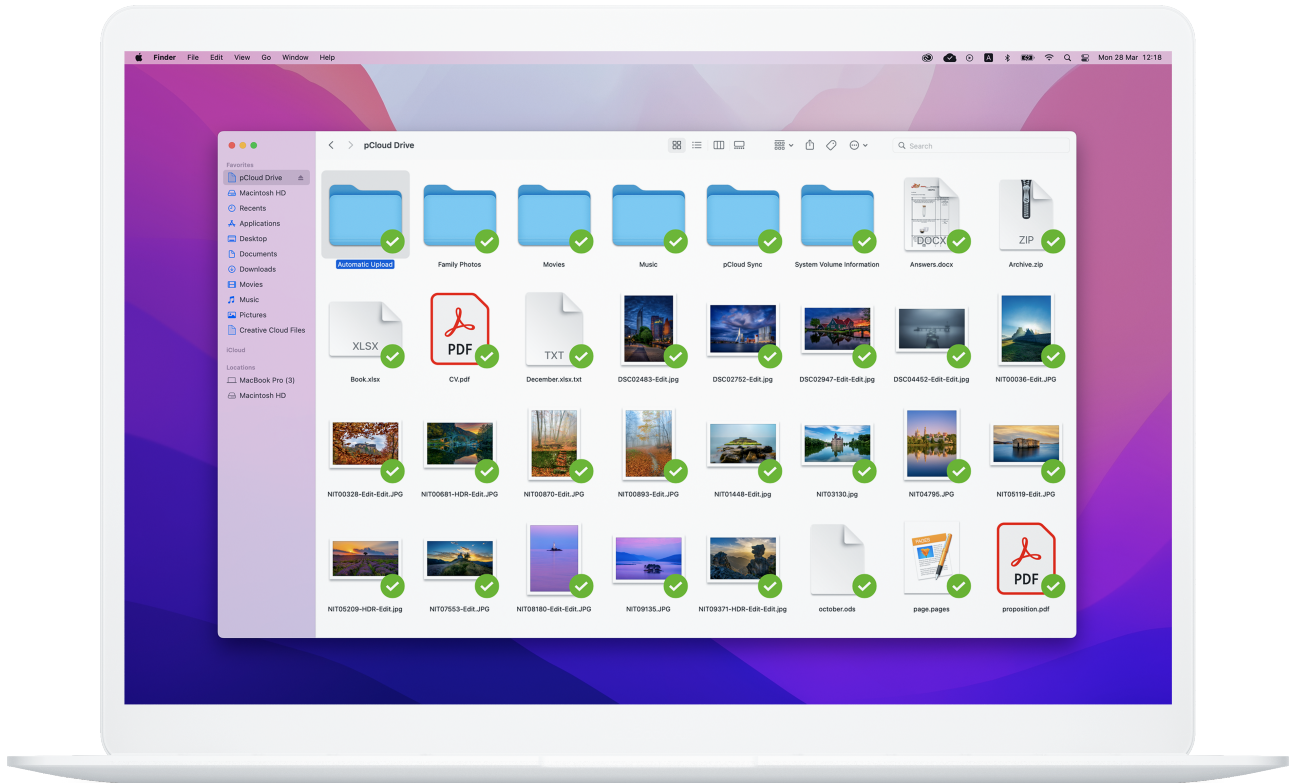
Finder File Edit View Go Window Help

Mon 28 Mar 12:18

pCloud Drive

Search

Favorites
pCloud Drive
Macintosh HD
Recents
Applications
Desktop
Documents
Downloads
Movies
Music
Pictures
Creative Cloud Files

iCloud

Locations
MacBook Pro (3)
Macintosh HD

Automatic Upload
Family Photos
Movies
Music
pCloud Sync
System Volume Information
DOCX
Answers.docx
ZIP
Archive.zip

XLSX
Book.xlsx
PDF
CV.pdf
TXT
December.xlsx.txt
DSC02483-Edit.jpg
DSC02752-Edit.jpg
DSC02947-Edit-Edit.jpg
DSC04452-Edit-Edit.jpg
NIT00036-Edit.JPG

NIT00328-Edit-Edit.JPG
NIT00681-HDR-Edit.JPG
NIT00870-Edit.JPG
NIT00893-Edit.JPG
NIT01448-Edit.jpg
NIT03130.jpg
NIT04795.JPG
NIT05119-Edit.JPG

NIT05209-HDR-Edit.jpg
NIT07553-Edit.JPG
NIT08180-Edit-Edit.JPG
NIT09135.JPG
NIT09371-HDR-Edit-Edit.jpg
october.ods
page.pages
PDF
proposition.pdf